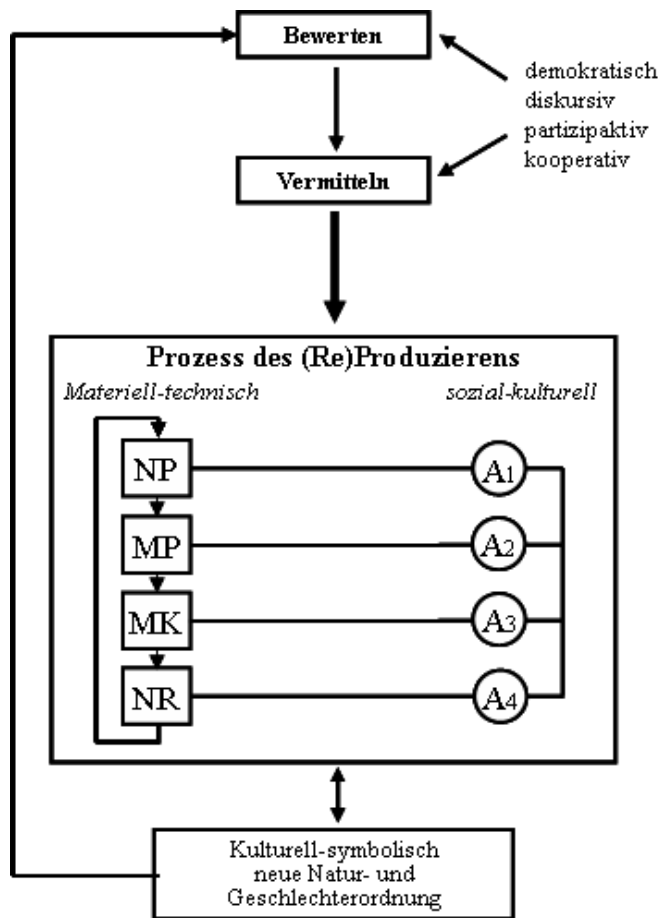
Bewerten

demokratisch
diskursiv
partizipaktiv
kooperativ

Vermitteln

Prozess des (Re)Produzierens

*Materiell-technisch*

*sozial-kulturell*

NP

MP

MK

NR

$A_1$

$A_2$

$A_3$

$A_4$

Kulturell-symbolisch
neue Natur- und
Geschlechterordnung